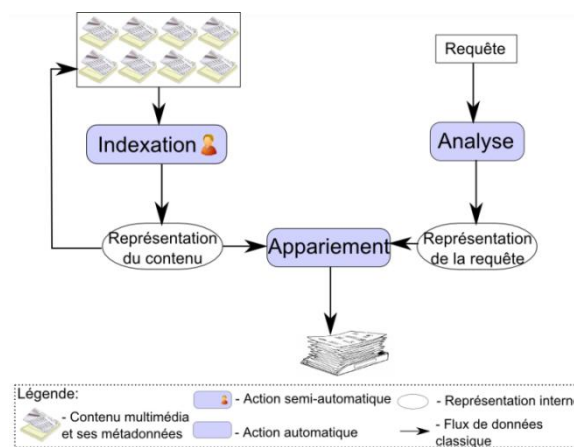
Requête

Indexation

Analyse

Représentation du contenu

Appariement

Représentation de la requête

Légende:

- Contenu multimédia et ses métadonnées

- Action semi-automatique

- Action automatique

- Représentation interne

- Flux de données classique